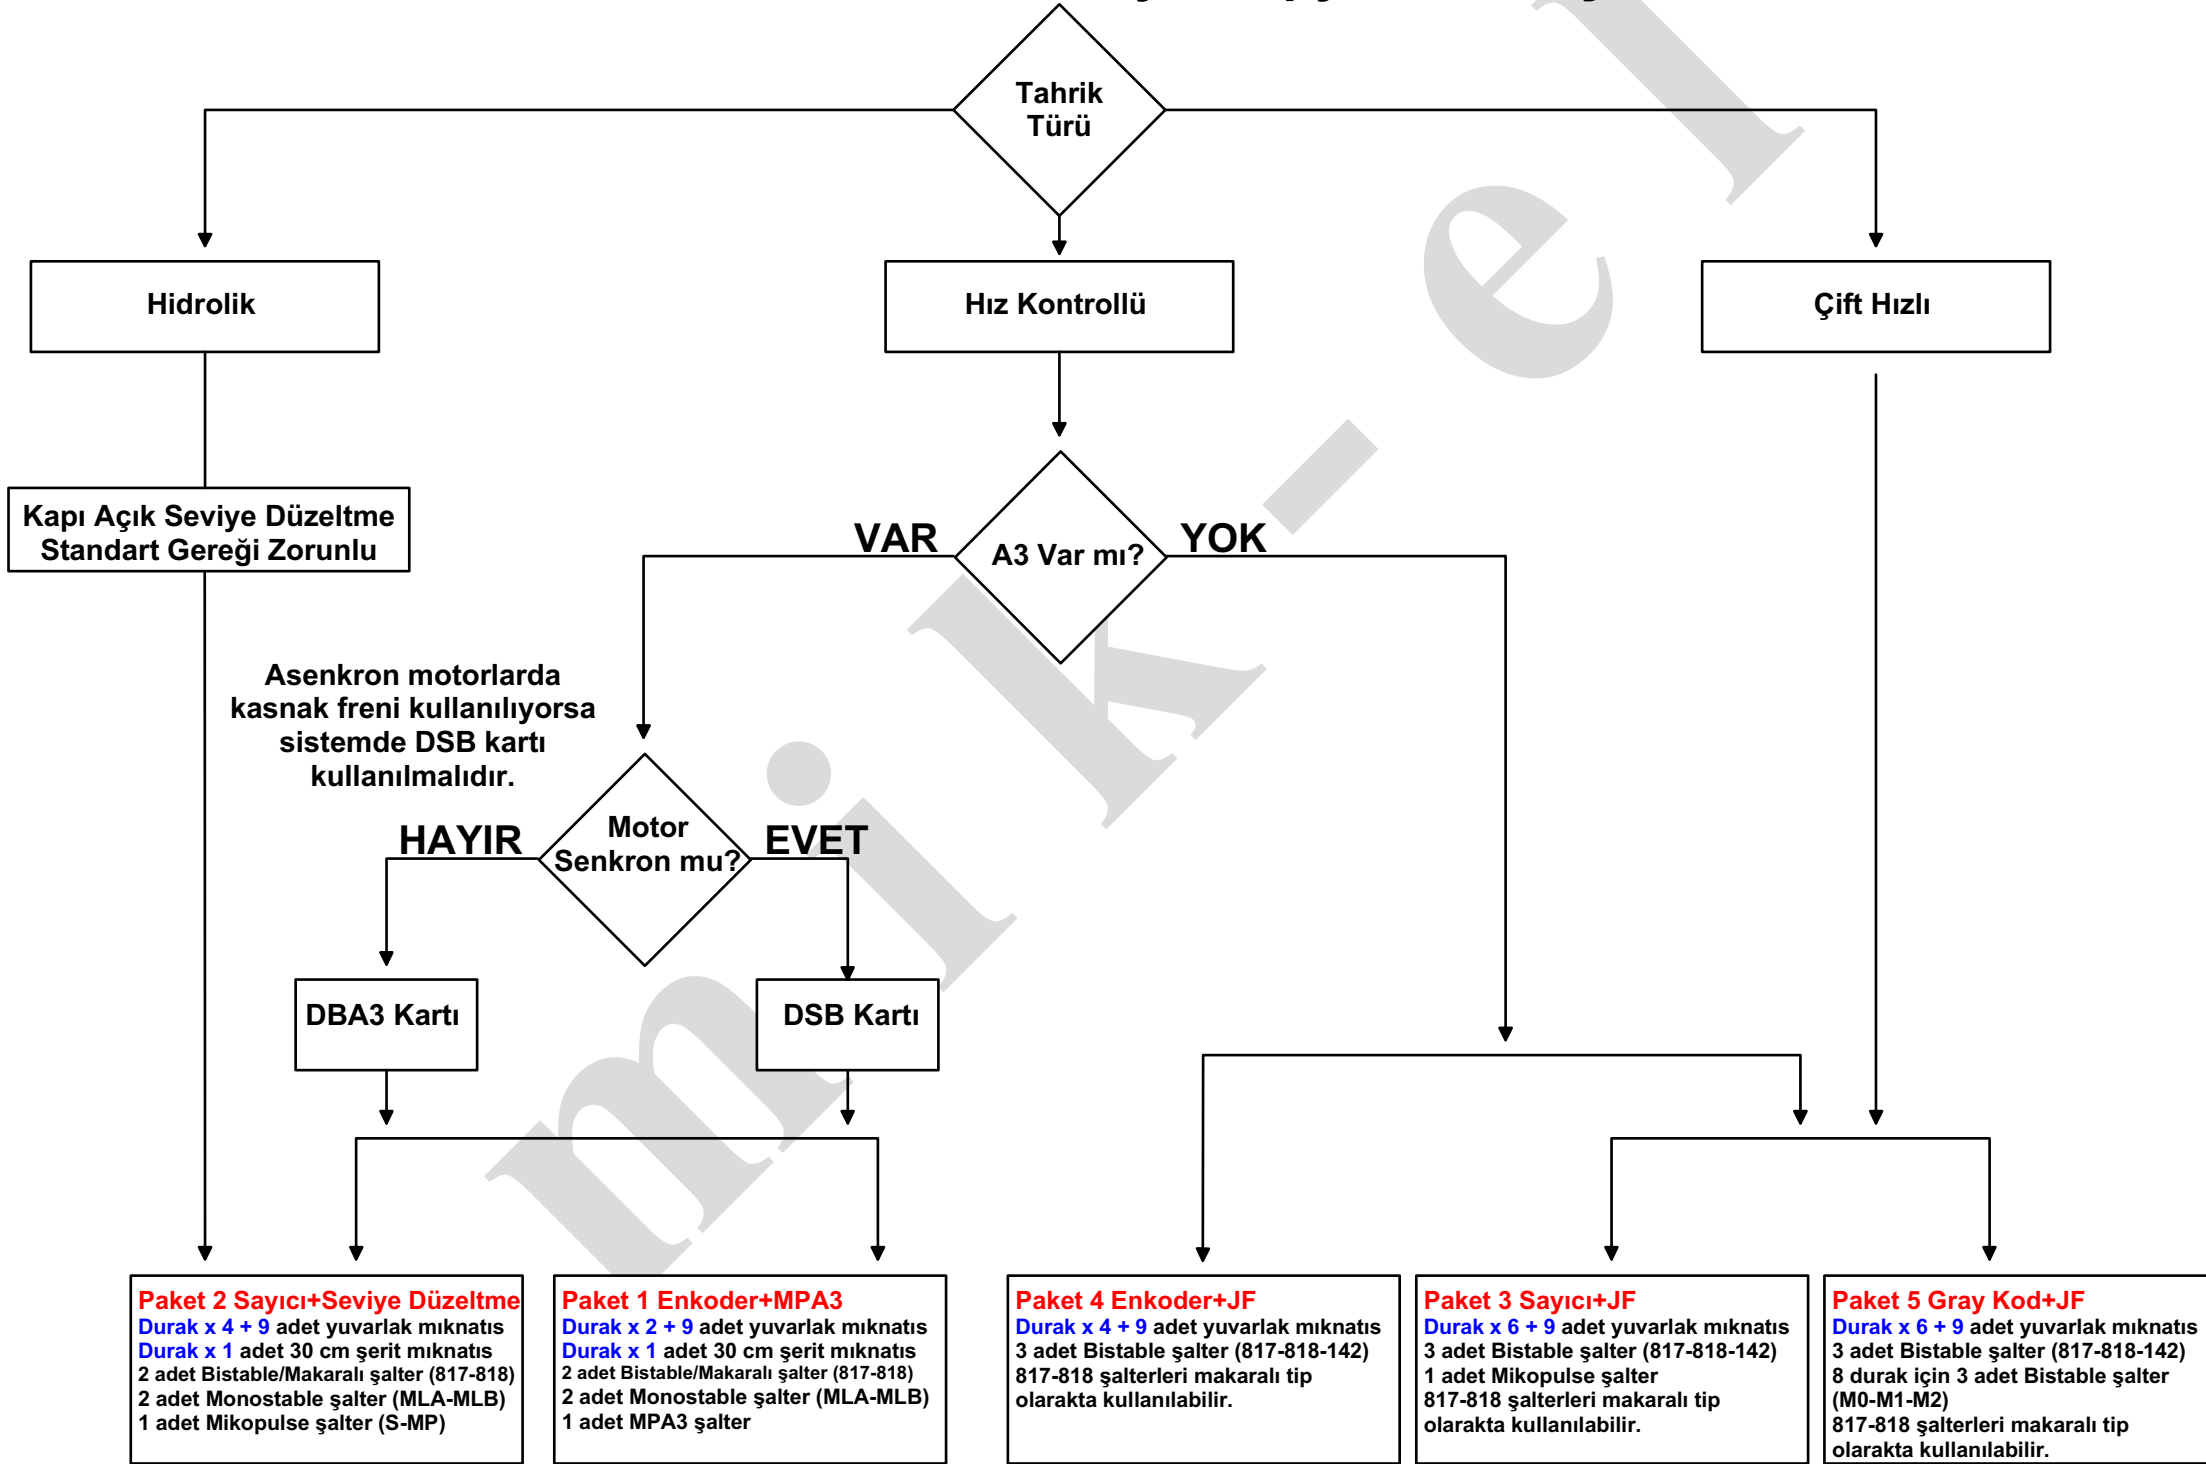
Tahrik Türü

Hidrolik

Hız Kontrollü

Çift Hızlı

Kapı Açık Seviye Düzeltme Standart Gereği Zorunlu

VAR

A3 Var mı?

YOK

Asenkron motorlarda kasnak freni kullanılıyorsa sistemde DSB kartı kullanılmalıdır.

HAYIR

Motor Senkron mu?

EVET

DBA3 Kartı

DSB Kartı

Paket 2 Sayıcı+Seviye Düzeltme
Durak x 4 + 9 adet yuvarlak mıknatıs
Durak x 1 adet 30 cm şerit mıknatıs
2 adet Bistable/Makaralı şalter (817-818)
2 adet Monostable şalter (MLA-MLB)
1 adet Mikopulse şalter (S-MP)

Paket 1 Enkoder+MPA3
Durak x 2 + 9 adet yuvarlak mıknatıs
Durak x 1 adet 30 cm şerit mıknatıs
2 adet Bistable/Makaralı şalter (817-818)
2 adet Monostable şalter (MLA-MLB)
1 adet MPA3 şalter

Paket 4 Enkoder+JF
Durak x 4 + 9 adet yuvarlak mıknatıs
3 adet Bistable şalter (817-818-142)
817-818 şalterleri makaralı tip olarakta kullanılabilir.

Paket 3 Sayıcı+JF
Durak x 6 + 9 adet yuvarlak mıknatıs
3 adet Bistable şalter (817-818-142)
1 adet Mikopulse şalter
817-818 şalterleri makaralı tip olarakta kullanılabilir.

Paket 5 Gray Kod+JF
Durak x 6 + 9 adet yuvarlak mıknatıs
3 adet Bistable şalter (817-818-142)
8 durak için 3 adet Bistable şalter (M0-M1-M2)
817-818 şalterleri makaralı tip olarakta kullanılabilir.

mik-el